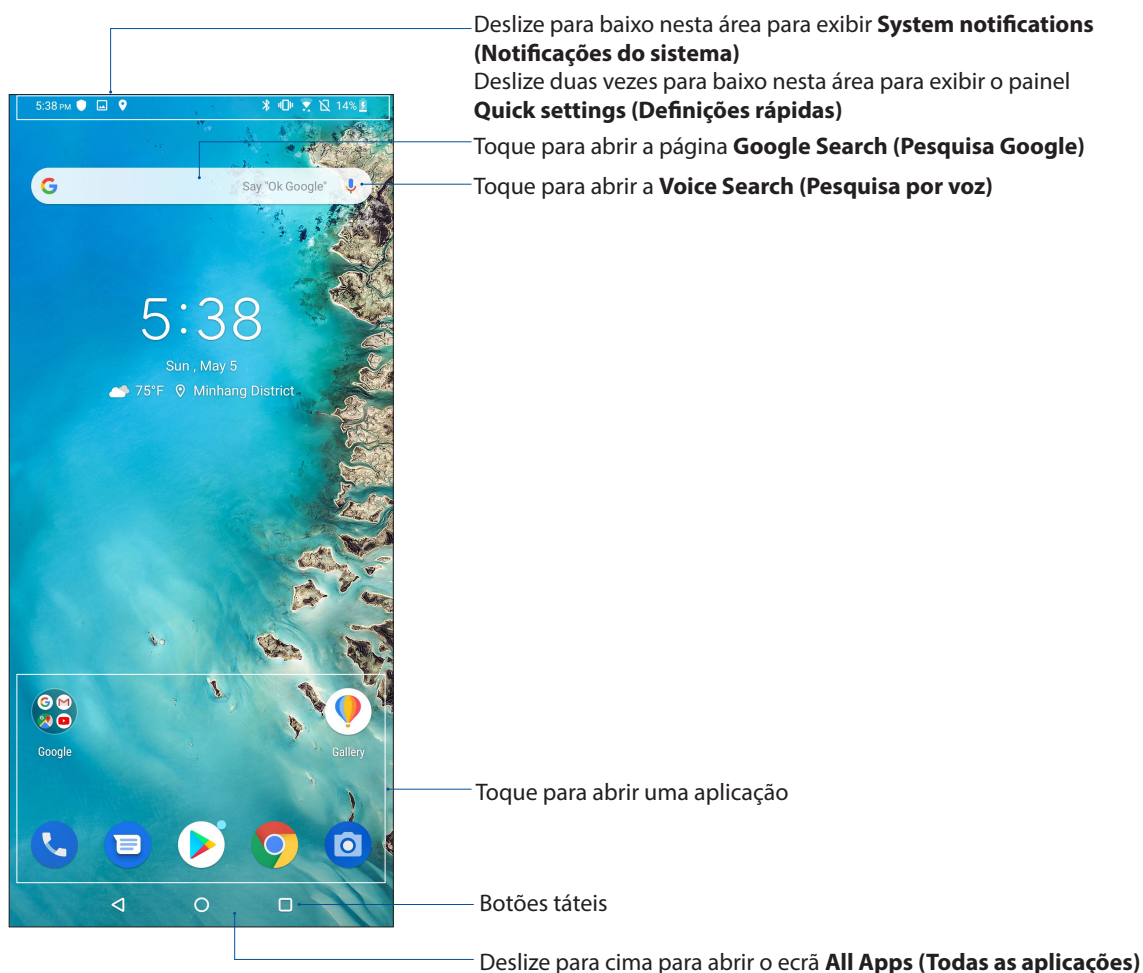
5:38 PM

14%

Deslize para baixo nesta área para exibir **System notifications (Notificações do sistema)**
Deslize duas vezes para baixo nesta área para exibir o painel **Quick settings (Definições rápidas)**

Toque para abrir a página **Google Search (Pesquisa Google)**

Say "Ok Google"

Toque para abrir a **Voice Search (Pesquisa por voz)**

5:38

Sun , May 5

75°F Minhang District

Google

Gallery

Toque para abrir uma aplicação

Botões táteis

Deslize para cima para abrir o ecrã **All Apps (Todas as aplicações)**